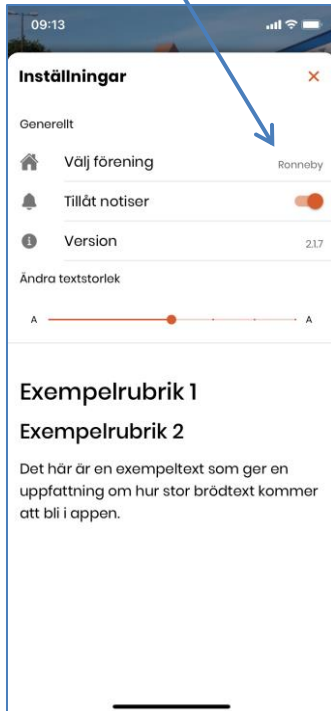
09:13

Inställningar ×

Generellt

Välj förening Ronneby

Tillåt notiser

Version 2.1.7

Ändra textstorlek

A A

Exempelrubrik 1

Exempelrubrik 2

Det här är en exempeltext som ger en uppfattning om hur stor brödtext kommer att bli i appen.